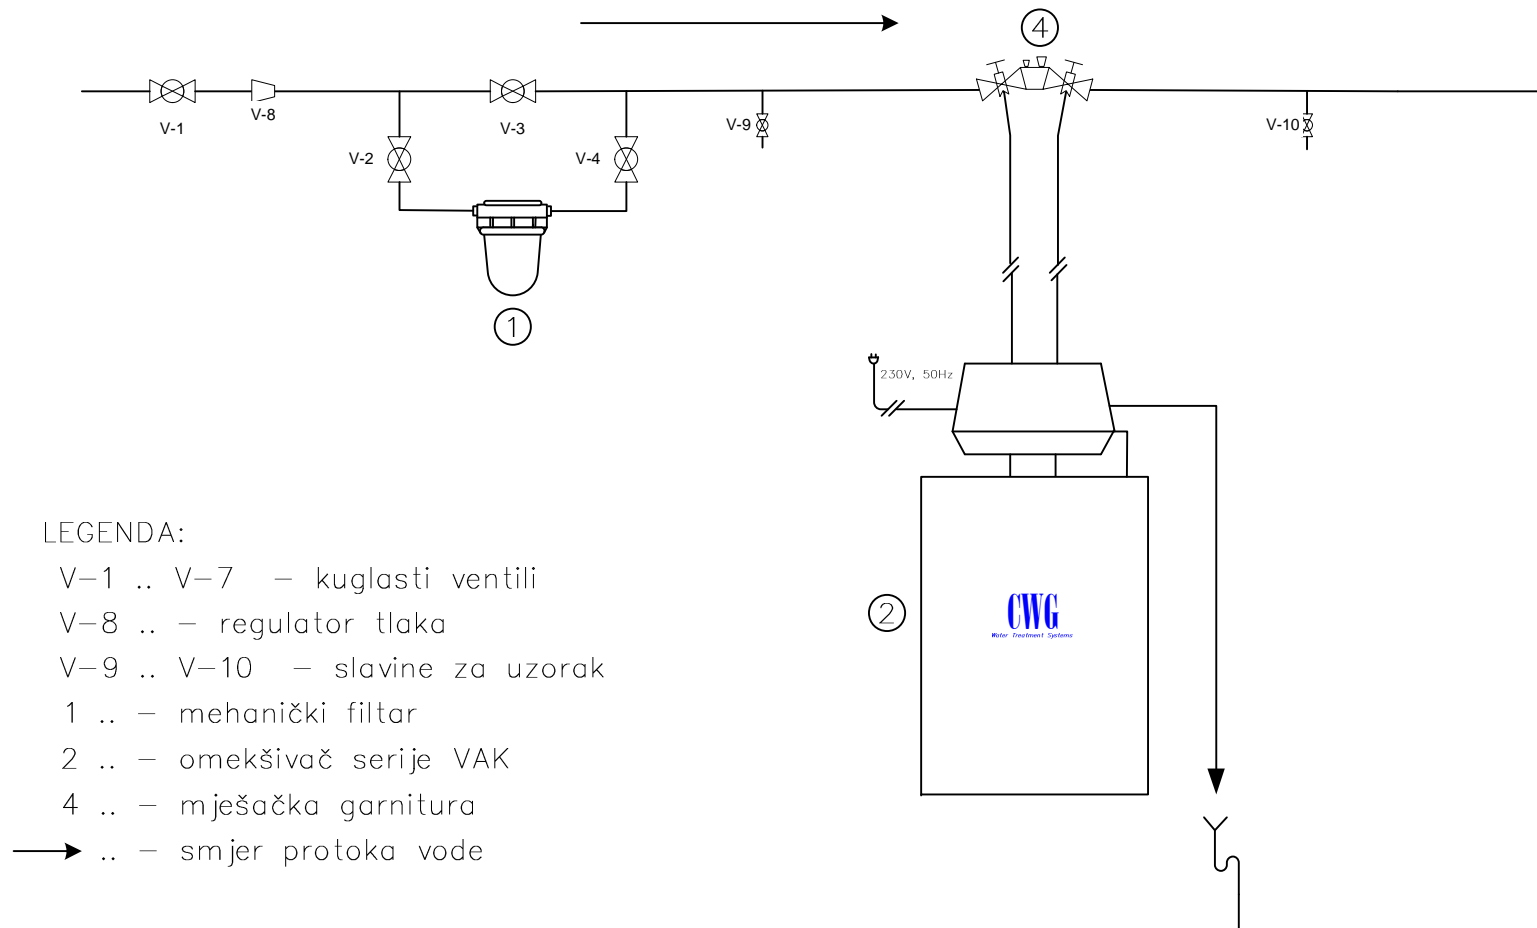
4

V-1 V-8 V-3 V-9 V-10

V-2 V-4

1

230V, 50Hz

2

CWG
Water Treatment Systems

LEGENDA:
V−1 .. V−7 − kuglasti ventili
V−8 .. − regulator tlaka
V−9 .. V−10 − slavine za uzorak
1 .. − mehanički filtar
2 .. − omekšivač serije VAK
4 .. − mješačka garnitura
.. − smjer protoka vode